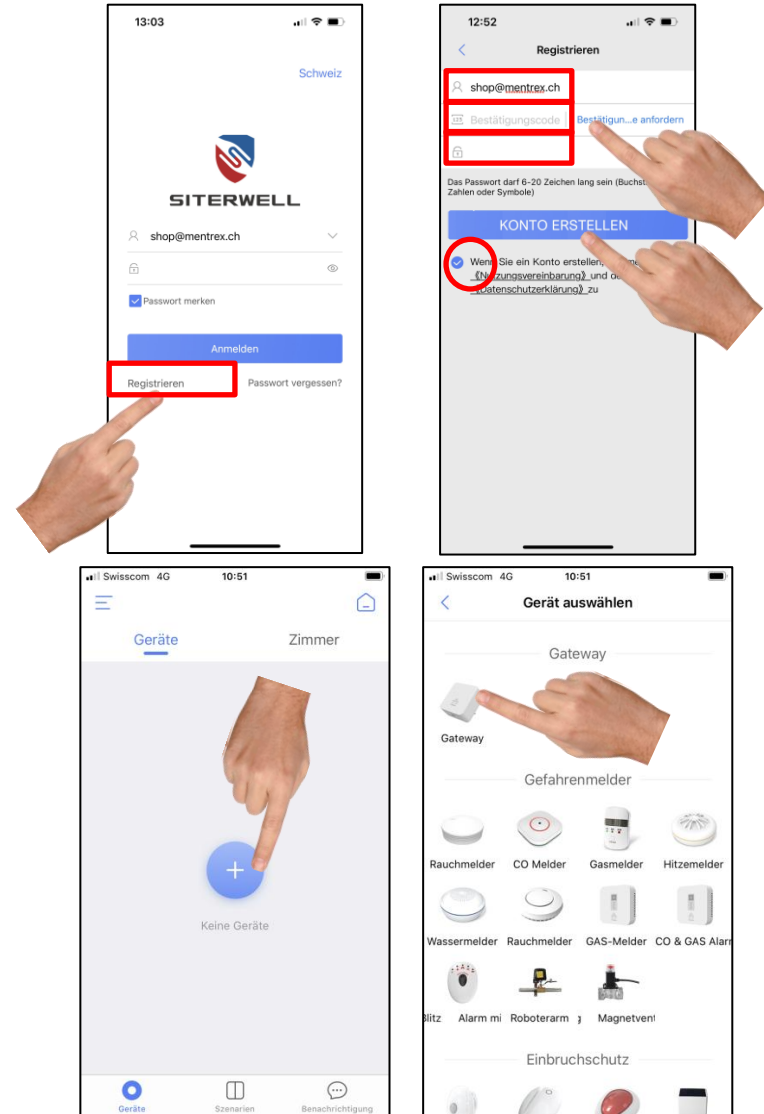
13:03

Schweiz

SITERWELL

shop@mentrex.ch

Passwort merken

Anmelden

Registrieren

Passwort vergessen?

12:52

Registrieren

shop@mentrex.ch

Bestätigungscode

Bestätigun...e anfordern

Das Passwort darf 6-20 Zeichen lang sein (Buchst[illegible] Zahlen oder Symbole)

KONTO ERSTELLEN

Wenn Sie ein Konto erstellen, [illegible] 《N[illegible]tzungsvereinbarung》 und d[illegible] 《Datenschutzerklärung》 zu

Swisscom 4G 10:51

Geräte

Zimmer

Keine Geräte

Geräte

Szenarien

Benachrichtigung

Swisscom 4G 10:51

Gerät auswählen

Gateway

Gateway

Gefahrenmelder

Rauchmelder

CO Melder

Gasmelder

Hitzemelder

Wassermelder

Rauchmelder

GAS-Melder

CO & GAS Alar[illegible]

Blitz

Alarm mi

Roboterarm

Magnetvent

Einbruchschutz